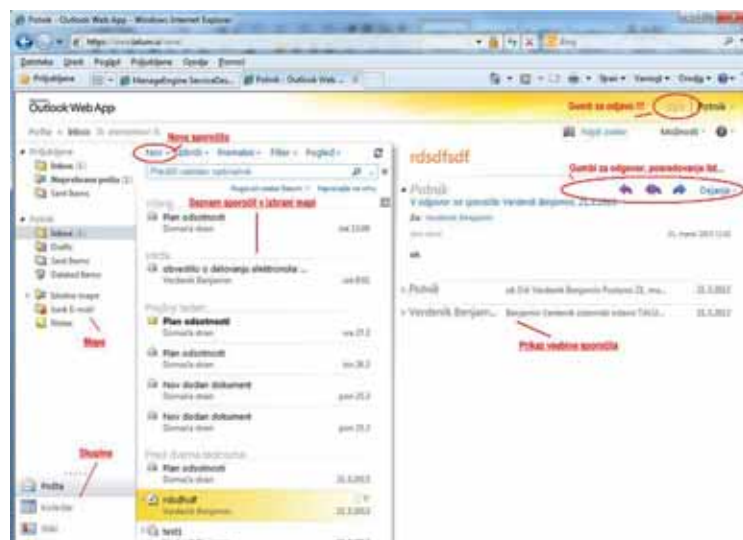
Pošta - Outlook Web App - Windows Internet Explorer

Datoteka Urejanje Pogled Priljubljene Orodja Pomoč

Priljubljene

Outlook Web App

Gumb za odjavo !!! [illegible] Potnik

Pošta > Mapa Prejeto > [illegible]

Nova sporočila

Novo Izbriši Premakni Filter Pogled

Preišči celotno nabiralnik

Seznam sporočil v izbrani mapi

Priljubljene
Inbox
Neprebrana pošta
Sent Items

Potnik
Inbox
Drafts
Sent Items
Deleted Items
Iskalne mape
Junk E-mail
Notes

Mape

Plan odsotnosti
Domača stran

obvestilo o delovanju elektronske ...
Verdenik Benjamin

Plan odsotnosti
Domača stran

Plan odsotnosti
Domača stran

Nov dodan dokument
Domača stran

Nov dodan dokument
Domača stran

Plan odsotnosti
Domača stran

rdsdfsdf
Verdenik Benjamin
21.3.2013

testt

Storitve

Pošta
Koledar
Stiki

rdsdfsdf

Gumbi za odgovor, posredovanje itd...

Potnik
V odgovor na sporočilo Verdenik Benjamin, 21.3.2013
Za: Verdenik Benjamin
Dejanja

sdt

Potnik
Verdenik Benjam...

21.3.2013
21.3.2013

Prikaz vsebine sporočila